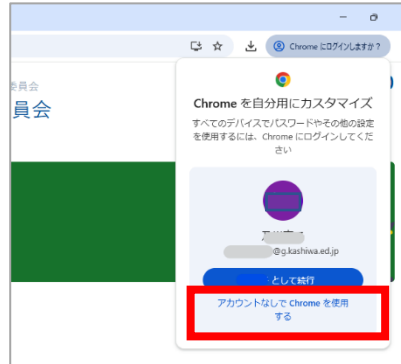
Chrome にログインしますか？

員会

員会

Chrome を自分用にカスタマイズ

すべてのデバイスでパスワードやその他の設定を使用するには、Chrome にログインしてください

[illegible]

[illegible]@g.kashiwa.ed.jp

として続行

アカウントなしで Chrome を使用する